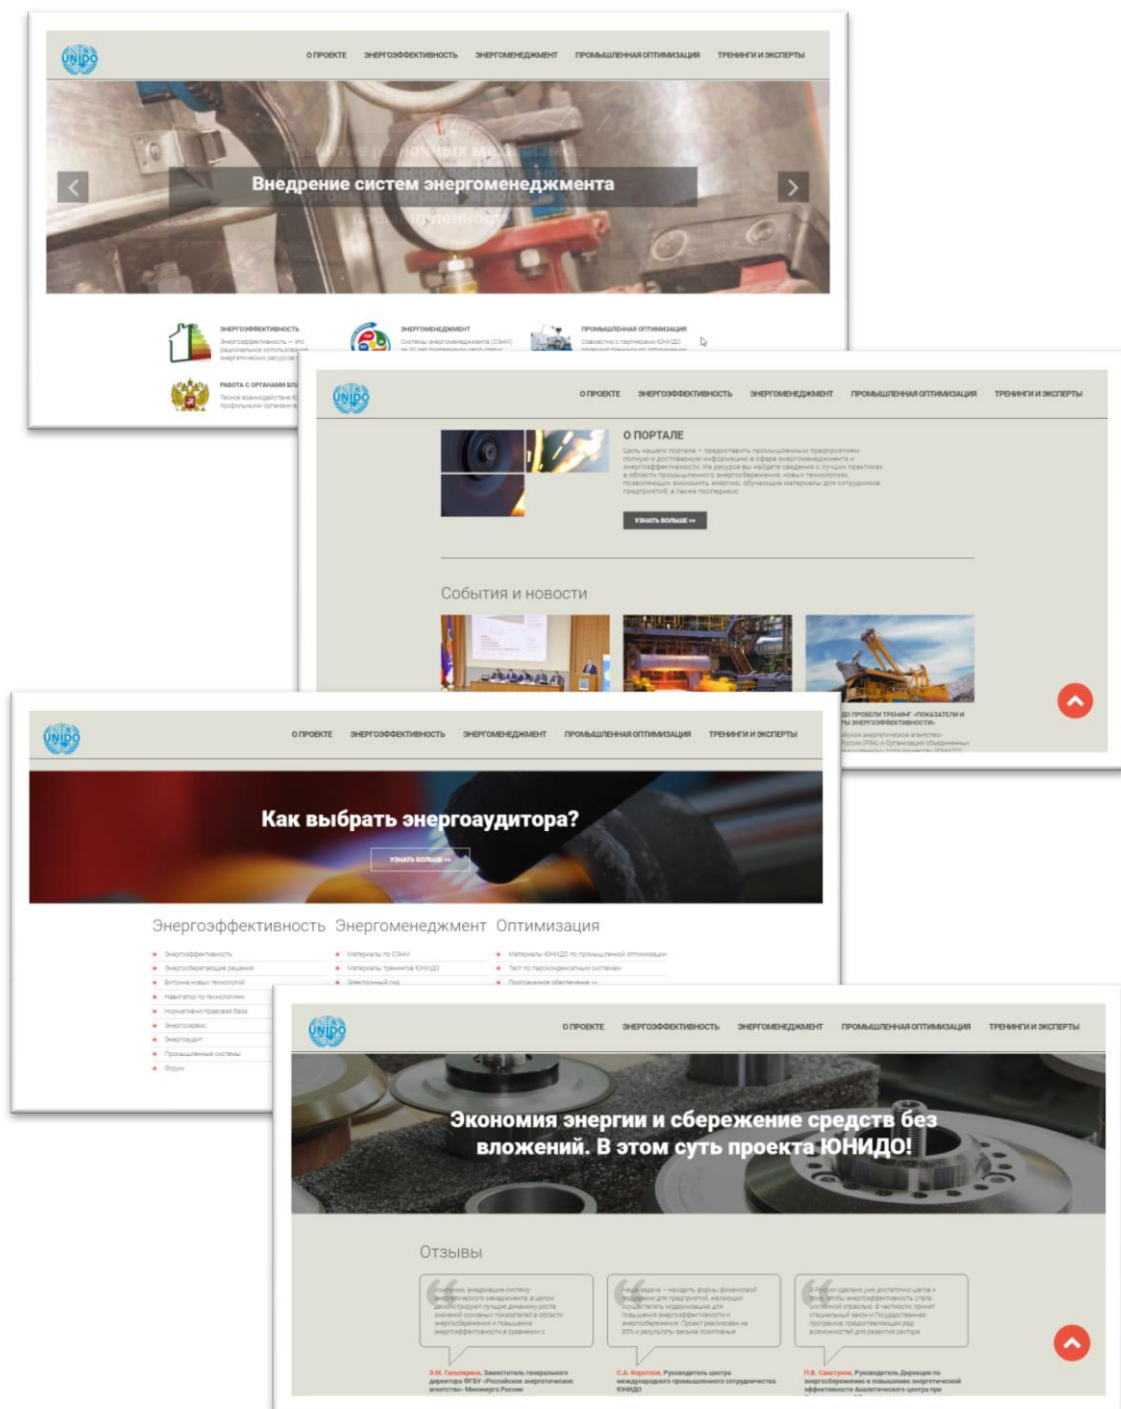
UNIDO

О ПРОЕКТЕ ЭНЕРГОЭФФЕКТИВНОСТЬ ЭНЕРГОМЕНЕДЖМЕНТ ПРОМЫШЛЕННАЯ ОПТИМИЗАЦИЯ ТРЕНИНГИ И ЭКСПЕРТЫ

Внедрение систем энергоменеджмента

ЭНЕРГОЭФФЕКТИВНОСТЬ
ЭНЕРГОМЕНЕДЖМЕНТ
ПРОМЫШЛЕННАЯ ОПТИМИЗАЦИЯ
РАБОТА С ОРГАНАМИ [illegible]

UNIDO

О ПРОЕКТЕ ЭНЕРГОЭФФЕКТИВНОСТЬ ЭНЕРГОМЕНЕДЖМЕНТ ПРОМЫШЛЕННАЯ ОПТИМИЗАЦИЯ ТРЕНИНГИ И ЭКСПЕРТЫ

О ПОРТАЛЕ

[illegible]

УЗНАТЬ БОЛЬШЕ »

События и новости

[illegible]

UNIDO

О ПРОЕКТЕ ЭНЕРГОЭФФЕКТИВНОСТЬ ЭНЕРГОМЕНЕДЖМЕНТ ПРОМЫШЛЕННАЯ ОПТИМИЗАЦИЯ ТРЕНИНГИ И ЭКСПЕРТЫ

Как выбрать энергоаудитора?

УЗНАТЬ БОЛЬШЕ »

Энергоэффективность Энергоменеджмент Оптимизация

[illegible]

UNIDO

О ПРОЕКТЕ ЭНЕРГОЭФФЕКТИВНОСТЬ ЭНЕРГОМЕНЕДЖМЕНТ ПРОМЫШЛЕННАЯ ОПТИМИЗАЦИЯ ТРЕНИНГИ И ЭКСПЕРТЫ

Экономия энергии и сбережение средств без вложений. В этом суть проекта ЮНИДО!

Отзывы

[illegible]